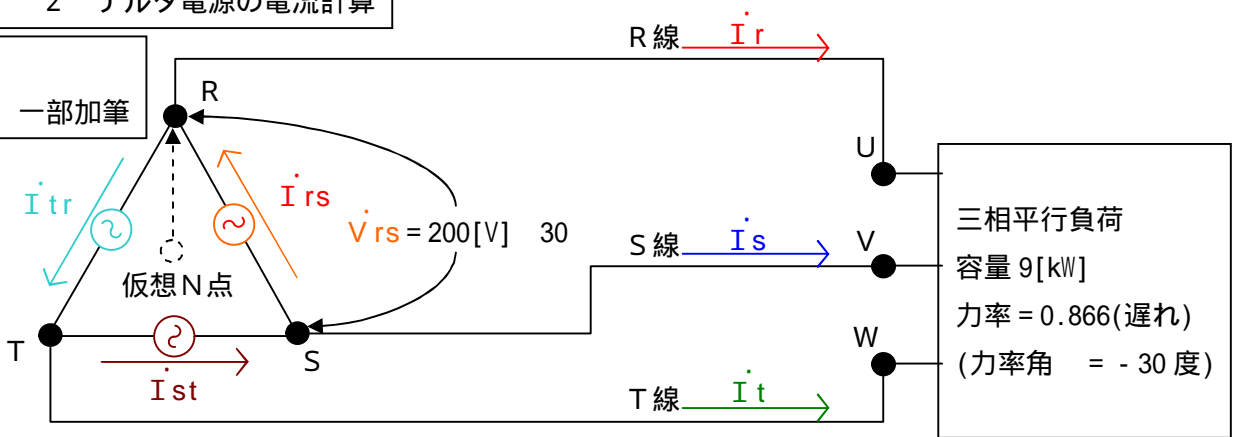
2 デルタ電源の電流計算

一部加筆

R

T

S

仮想N点

$\dot{I}$tr

$\dot{I}$rs

$\dot{V}$rs = 200[V] 30

$\dot{I}$st

R 線 $\dot{I}$r

S 線 $\dot{I}$s

T 線 $\dot{I}$t

U

V

W

三相平行負荷
容量 9[kW]
力率 = 0.866(遅れ)
(力率角 = - 30 度)